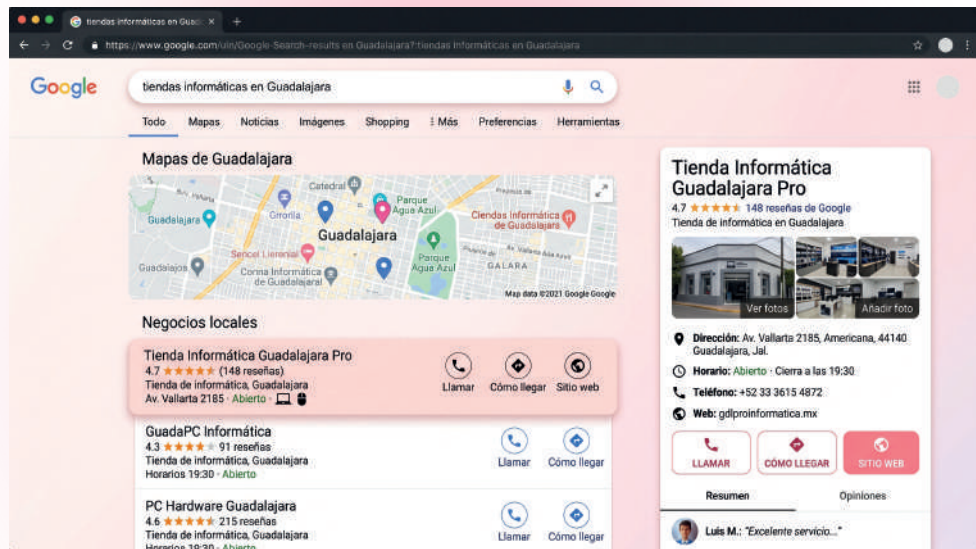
tiendas informáticas en Guad ×

https://www.google.com/ulr/Google-Search-results en Guadalajara?tiendas informáticas en Guadalajara

Google

tiendas informáticas en Guadalajara

Todo Mapas Noticias Imágenes Shopping ⋮ Más Preferencias Herramientas

Mapas de Guadalajara

Catedral
Parque Agua Azul
Guadalajara
Girrolla
Guadalajara
Clendas Informática de Guadalajara
Sencel Lierenial
Parque Agua Azul
GALARA
Guadalajos
Corina Informática de Guadalajara
Map data ©2021 Google Google

Negocios locales

Tienda Informática Guadalajara Pro
4.7 ★★★★★ (148 reseñas)
Tienda de informática, Guadalajara
Av. Vallarta 2185 · Abierto ·
Llamar Cómo llegar Sitio web

GuadaPC Informática
4.3 ★★★★ 91 reseñas
Tienda de informática, Guadalajara
Horarios 19:30 · Abierto
Llamar Cómo llegar

PC Hardware Guadalajara
4.6 ★★★★★ 215 reseñas
Tienda de informática, Guadalajara
Horarios 19:30 · Abierto
Llamar Cómo llegar

Tienda Informática Guadalajara Pro
4.7 ★★★★★ 148 reseñas de Google
Tienda de informática en Guadalajara

Ver fotos
Añadir foto

Dirección: Av. Vallarta 2185, Americana, 44140 Guadalajara, Jal.
Horario: Abierto · Cierra a las 19:30
Teléfono: +52 33 3615 4872
Web: gdlproinformatica.mx

LLAMAR CÓMO LLEGAR SITIO WEB

Resumen Opiniones

Luis M.: "Excelente servicio..."